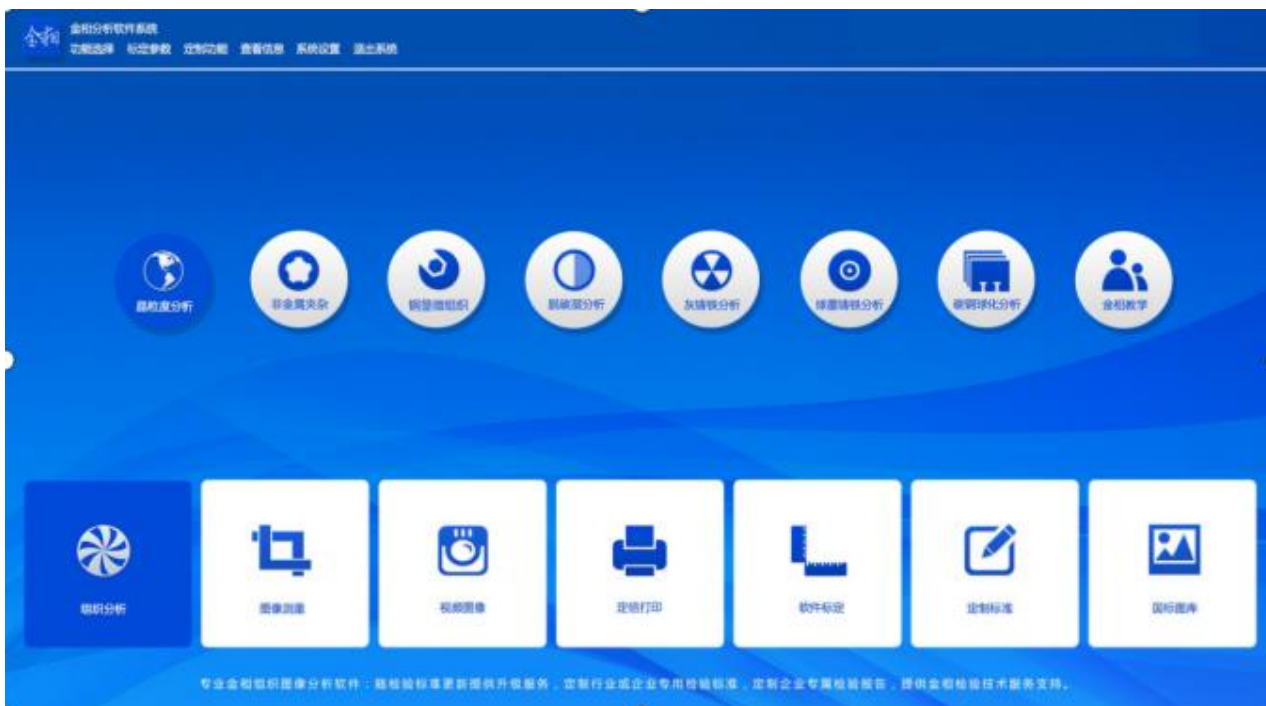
金相

金相分析软件系统

功能选择 标定参数 定制功能 查看信息 系统设置 退出系统

晶粒度分析 非金属夹杂 钢显微组织 脱碳层分析 灰铸铁分析 球墨铸铁分析 碳钢球化分析 金相教学

组织分析 图像测量 视频图像 定格打印 软件标定 定制标准 国标图库

专业金相组织图像分析软件：随检验标准更新提供升级服务，定制行业或企业专用检验标准，定制企业专属检验报告，提供金相检验技术服务支持。